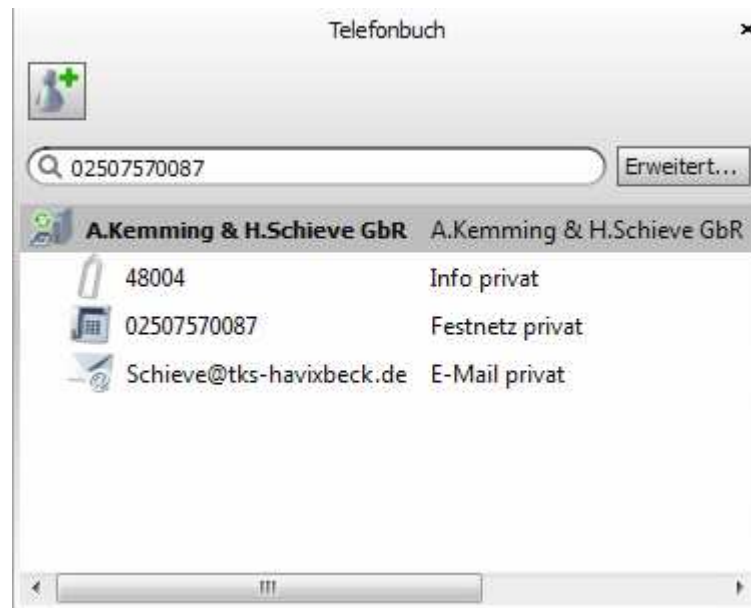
Telefonbuch

02507570087

Erweitert...

| A.Kemming & H.Schieve GbR | A.Kemming & H.Schieve GbR |
|---|---|
| 48004 | Info privat |
| 02507570087 | Festnetz privat |
| Schieve@tks-havixbeck.de | E-Mail privat |